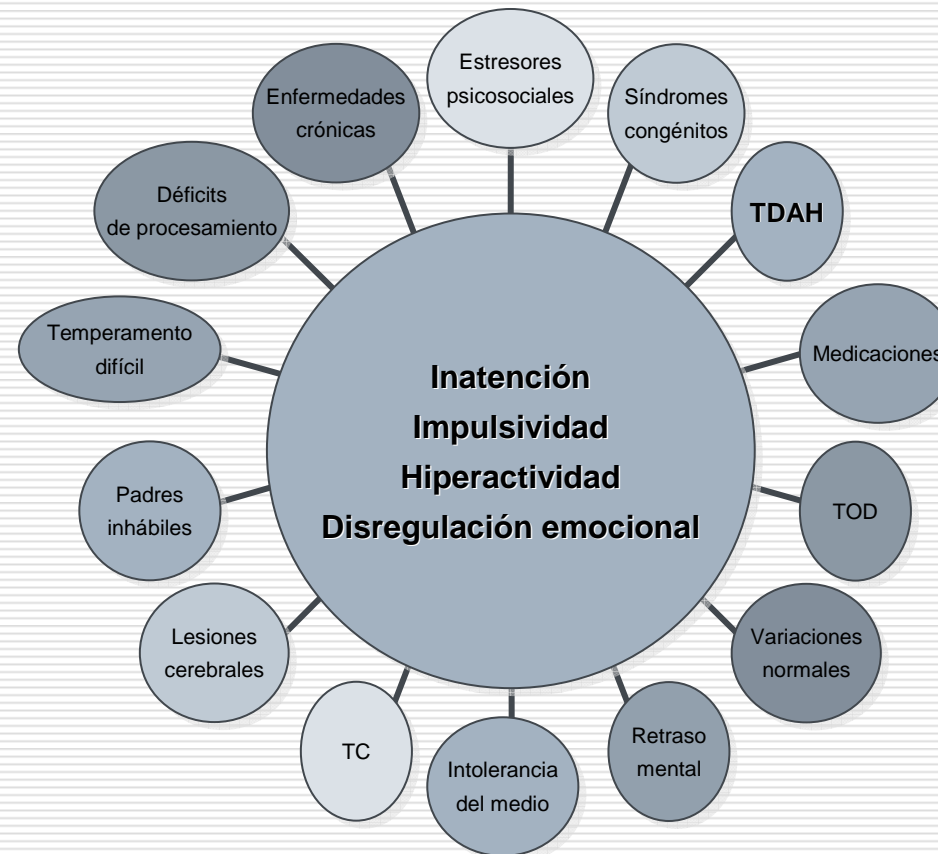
Inatención
Impulsividad
Hiperactividad
Disregulación emocional

Estresores psicosociales

Síndromes congénitos

TDAH

Medicaciones

TOD

Variaciones normales

Retraso mental

Intolerancia del medio

TC

Lesiones cerebrales

Padres inhábiles

Temperamento difícil

Déficits de procesamiento

Enfermedades crónicas